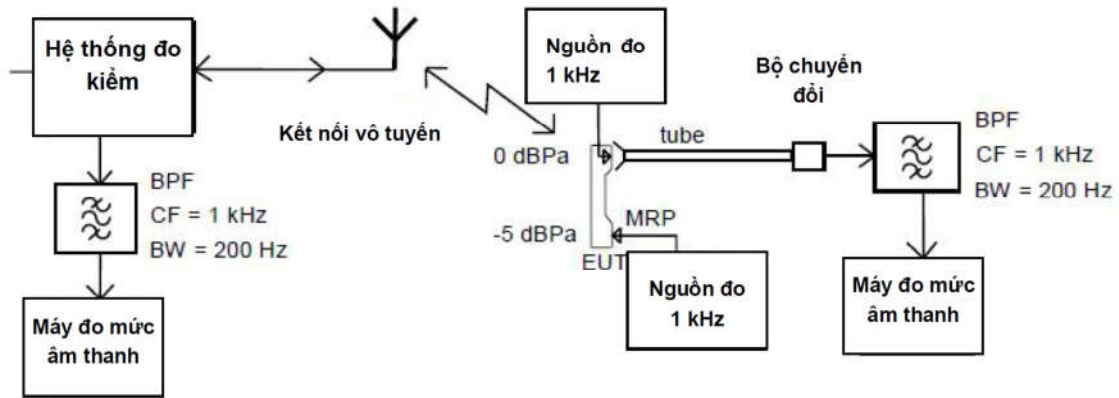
Hệ thống đo kiểm

Kết nối vô tuyến

BPF
CF = 1 kHz
BW = 200 Hz

Máy đo mức âm thanh

Nguồn đo 1 kHz

0 dBPa

tube

MRP

-5 dBPa

EUT

Nguồn đo 1 kHz

Bộ chuyển đổi

BPF
CF = 1 kHz
BW = 200 Hz

Máy đo mức âm thanh